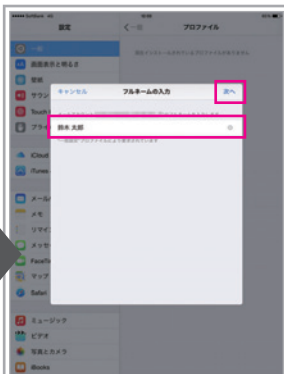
設定

プロファイル

一般
画面表示と明るさ
壁紙
サウン
Touch
プライ

iCloud
iTunes

メール
メモ
リマイ
メッセ
FaceTi
マップ
Safari

ミュージック
ビデオ
写真とカメラ
iBooks

キャンセル
フルネームの入力
次へ

鈴木 太郎

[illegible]